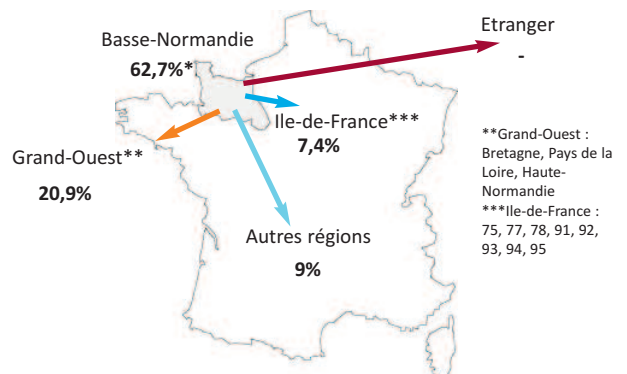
Basse-Normandie
62,7%*

Etranger
-

Ile-de-France***
7,4%

Grand-Ouest**
20,9%

Autres régions
9%

**Grand-Ouest : Bretagne, Pays de la Loire, Haute-Normandie
***Ile-de-France : 75, 77, 78, 91, 92, 93, 94, 95